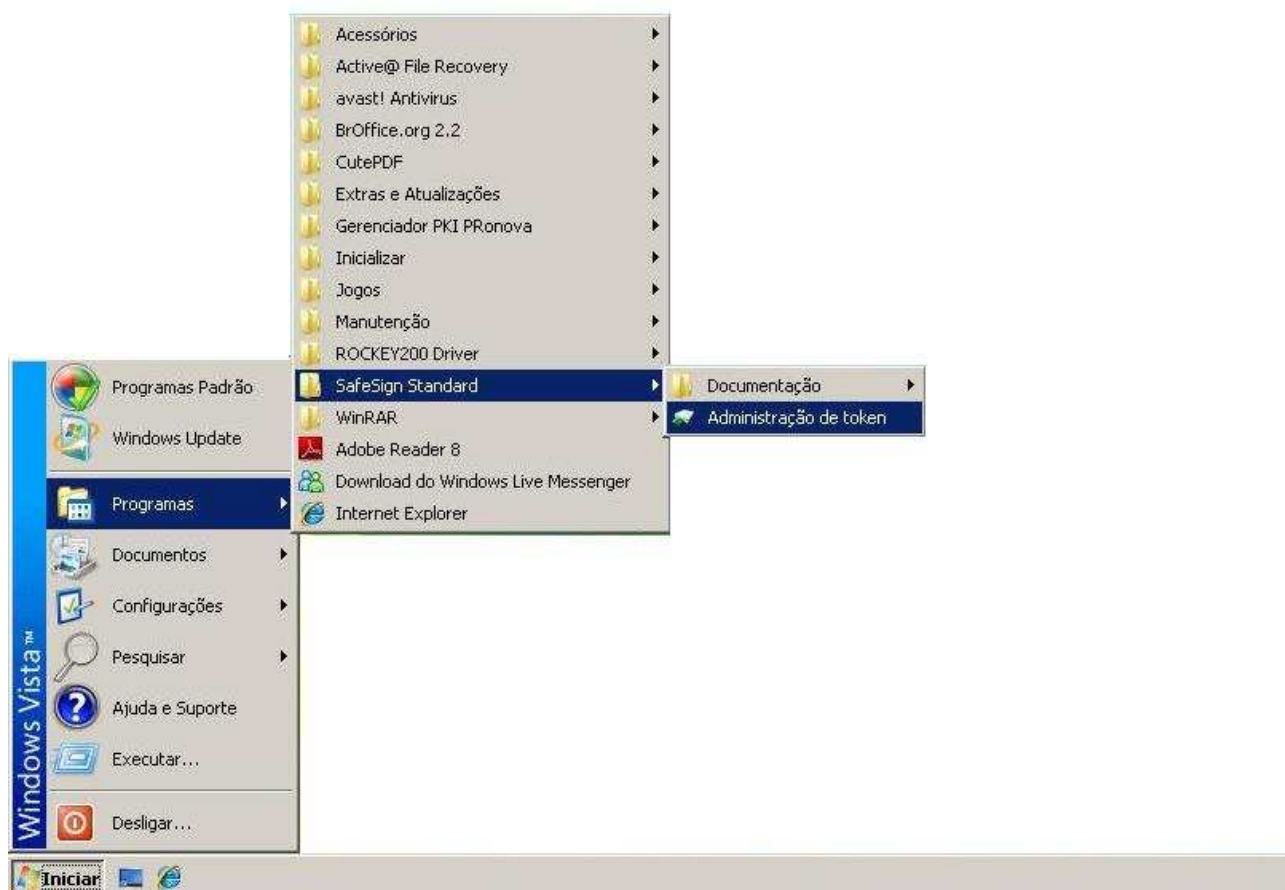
Acessórios
Active@ File Recovery
avast! Antivirus
BrOffice.org 2.2
CutePDF
Extras e Atualizações
Gerenciador PKI PRonova
Inicializar
Jogos
Manutenção
ROCKEY200 Driver
SafeSign Standard
WinRAR
Adobe Reader 8
Download do Windows Live Messenger
Internet Explorer

Documentação
Administração de token

Programas Padrão
Windows Update
Programas
Documentos
Configurações
Pesquisar
Ajuda e Suporte
Executar...
Desligar...

Windows Vista™

Iniciar